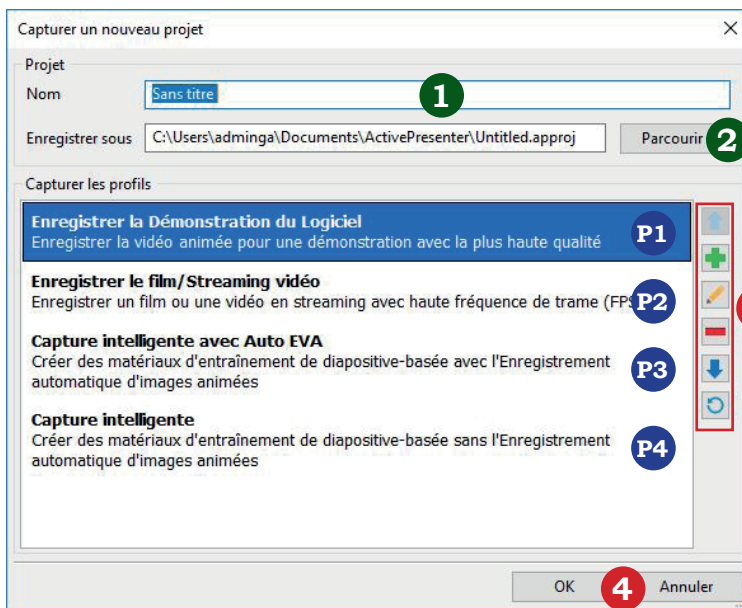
Capturer un nouveau projet

Projet

Nom Sans titre

1

Enregistrer sous C:\Users\adminga\Documents\ActivePresenter\Untitled.approj

Parcourir

2

Capturer les profils

Enregistrer la Démonstration du Logiciel
Enregistrer la vidéo animée pour une démonstration avec la plus haute qualité

P1

Enregistrer le film/Streaming vidéo
Enregistrer un film ou une vidéo en streaming avec haute fréquence de trame (FPS

P2

Capture intelligente avec Auto EVA
Créer des matériaux d'entraînement de diapositive-basée avec l'Enregistrement automatique d'images animées

P3

Capture intelligente
Créer des matériaux d'entraînement de diapositive-basée sans l'Enregistrement automatique d'images animées

P4

OK

4

Annuler